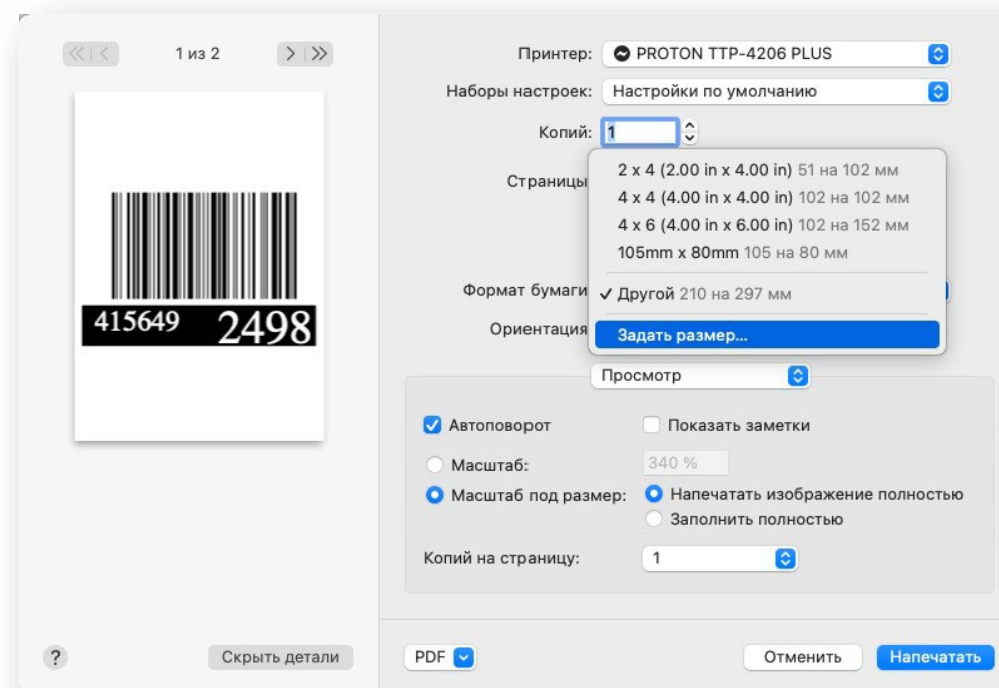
1 из 2

415649 2498

Принтер: PROTON TTP-4206 PLUS

Наборы настроек: Настройки по умолчанию

Копий: 1

Страницы

2 x 4 (2.00 in x 4.00 in) 51 на 102 мм
4 x 4 (4.00 in x 4.00 in) 102 на 102 мм
4 x 6 (4.00 in x 6.00 in) 102 на 152 мм
105mm x 80mm 105 на 80 мм

Формат бумаги ✓ Другой 210 на 297 мм

Ориентация Задать размер...

Просмотр

Автоповорот
Показать заметки
Масштаб: 340 %
Масштаб под размер:
Напечатать изображение полностью
Заполнить полностью

Копий на страницу: 1

?
Скрыть детали
PDF
Отменить
Напечатать